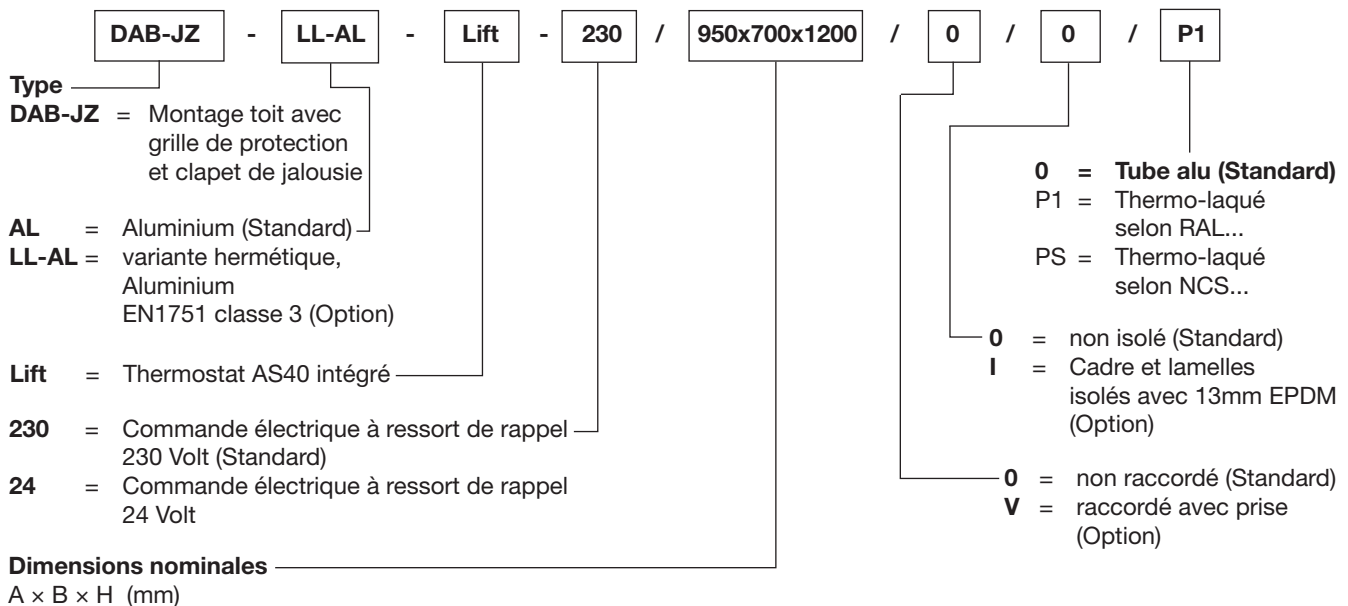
| DAB-JZ | - | LL-AL | - | Lift | - | 230 | / | 950x700x1200 | / | 0 | / | 0 | / | P1 |
|---|---|---|---|---|---|---|---|---|---|---|---|---|---|---|

**Type**
**DAB-JZ** = Montage toit avec grille de protection et clapet de jalousie

**AL** = Aluminium (Standard)
**LL-AL** = variante hermétique, Aluminium EN1751 classe 3 (Option)

**Lift** = Thermostat AS40 intégré

**230** = Commande électrique à ressort de rappel 230 Volt (Standard)
**24** = Commande électrique à ressort de rappel 24 Volt

**Dimensions nominales**
A × B × H (mm)

**0 = Tube alu (Standard)**
P1 = Thermo-laqué selon RAL...
PS = Thermo-laqué selon NCS...

**0** = non isolé (Standard)
**I** = Cadre et lamelles isolés avec 13mm EPDM (Option)

**0** = non raccordé (Standard)
**V** = raccordé avec prise (Option)